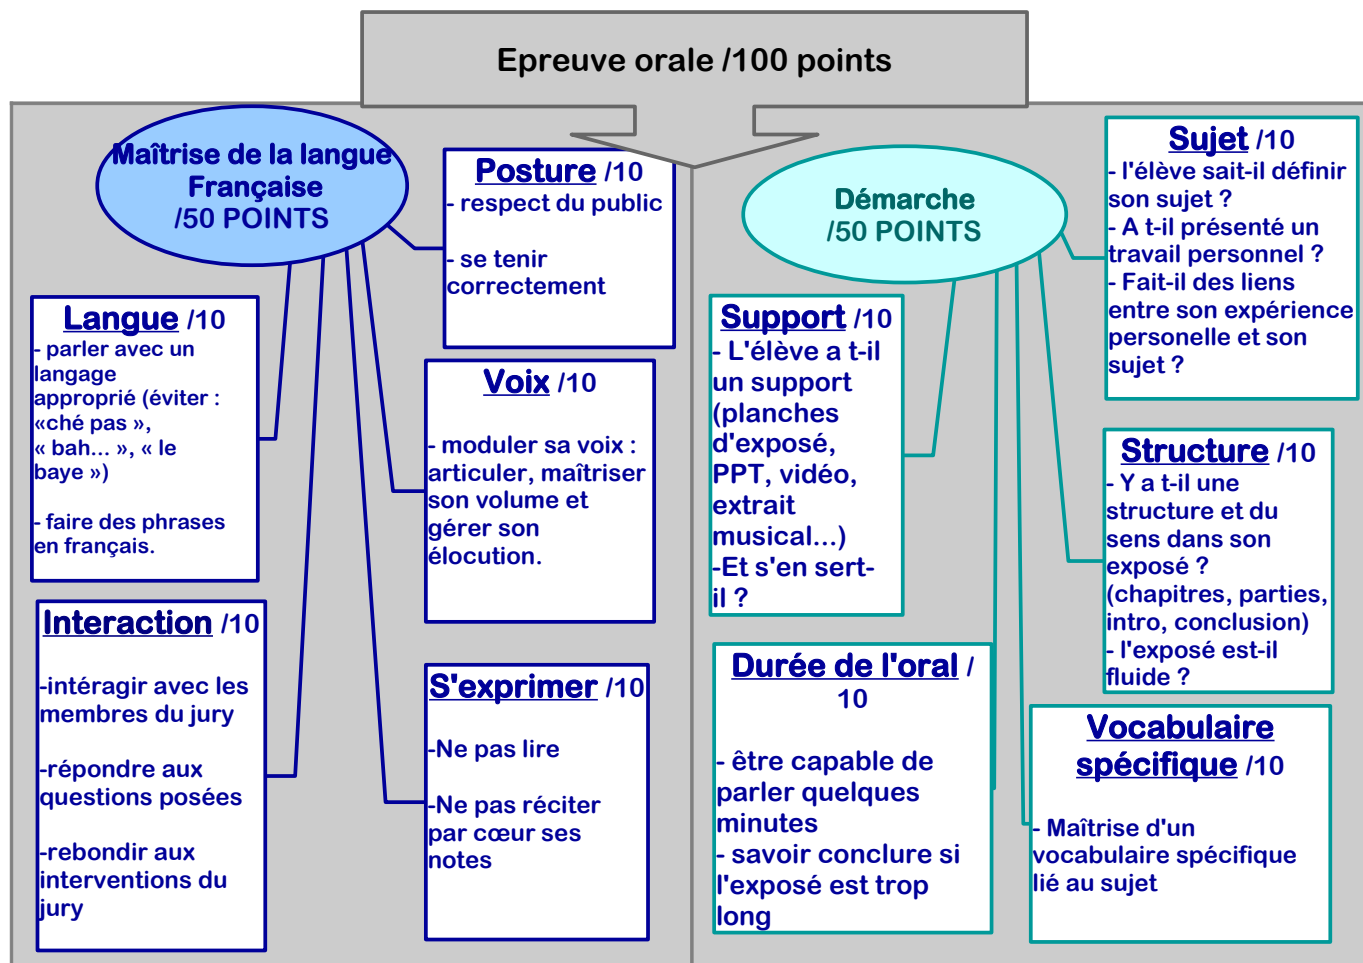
Epreuve orale /100 points

Maîtrise de la langue Française /50 POINTS

Posture /10
- respect du public

- se tenir correctement

Langue /10
- parler avec un langage approprié (éviter : «ché pas », « bah... », « le baye »)

- faire des phrases en français.

Voix /10

- moduler sa voix : articuler, maîtriser son volume et gérer son élocution.

Interaction /10

-intéragir avec les membres du jury

-répondre aux questions posées

-rebondir aux interventions du jury

S'exprimer /10

-Ne pas lire

-Ne pas réciter par cœur ses notes

Démarche /50 POINTS

Sujet /10
- l'élève sait-il définir son sujet ?
- A t-il présenté un travail personnel ?
- Fait-il des liens entre son expérience personelle et son sujet ?

Support /10
- L'élève a t-il un support (planches d'exposé, PPT, vidéo, extrait musical...)
-Et s'en sert-il ?

Structure /10
- Y a t-il une structure et du sens dans son exposé ? (chapitres, parties, intro, conclusion)
- l'exposé est-il fluide ?

Durée de l'oral / 10

- être capable de parler quelques minutes
- savoir conclure si l'exposé est trop long

Vocabulaire spécifique /10

- Maîtrise d'un vocabulaire spécifique lié au sujet